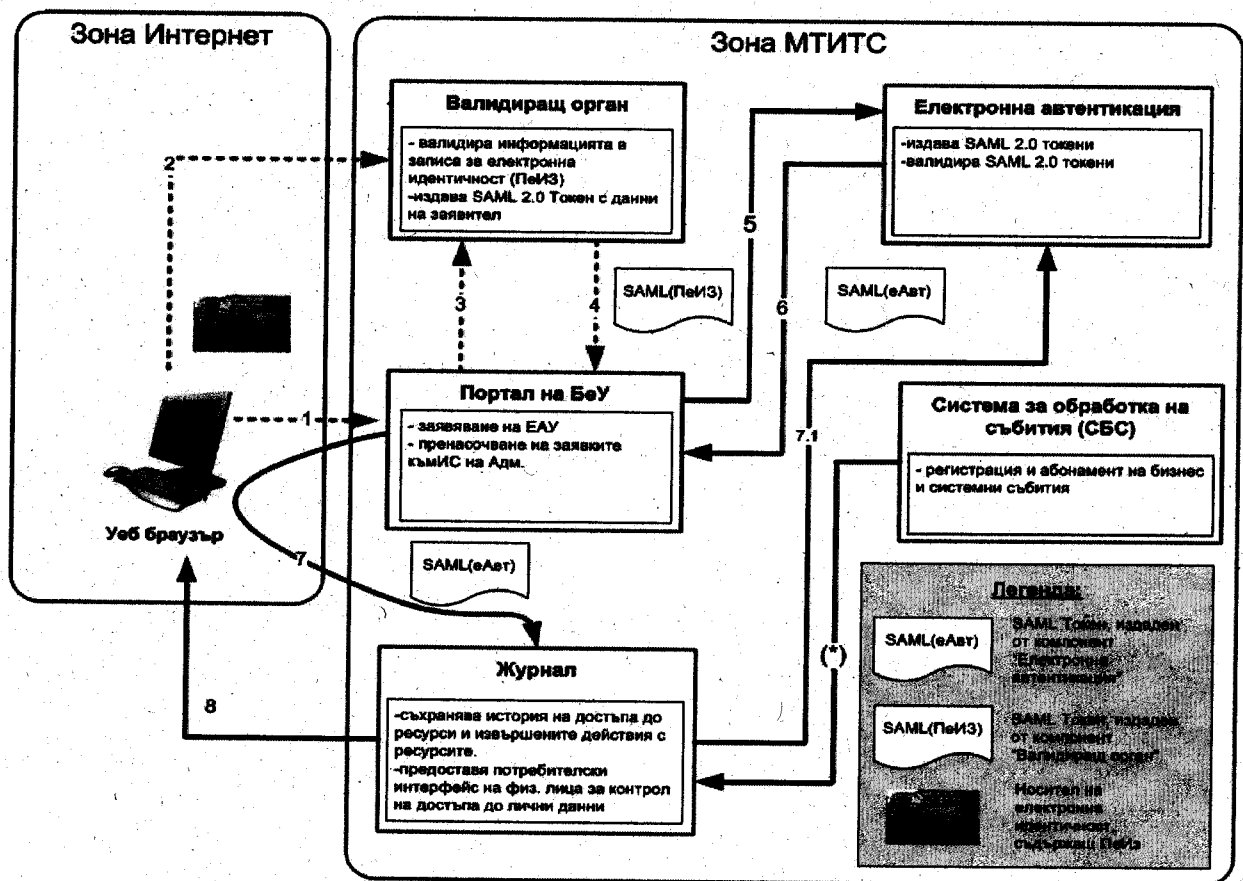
Зона Интернет

Зона МТИТС

Валидиращ орган

- валидира информацията в записа за електронна идентичност (ПеИЗ)
-издава SAML 2.0 Токен с данни на заявител

Електронна автентикация

-издава SAML 2.0 токени
-валидира SAML 2.0 токени

2

5

3

4

SAML(ПеИЗ)

6

SAML(еАвт)

Портал на БеУ

- заявяване на ЕАУ
- пренасочване на заявките къмИС на Адм.

1

7.1

Система за обработка на събития (СБС)

- регистрация и абонамент на бизнес и системни събития

Уеб браузър

7

SAML(еАвт)

Легенда:

SAML(еАвт)

SAML Токен, издаден от компонент "Електронна автентикация"

Журнал

(*)

8

-съхранява история на достъпа до ресурси и извършените действия с ресурсите.
-предоставя потребителски интерфейс на физ. лица за контрол на достъпа до лични данни

SAML(ПеИЗ)

SAML Токен, издаден от компонент "Валидиращ орган"

Носител на електронна идентичност, съдържащ ПеИз